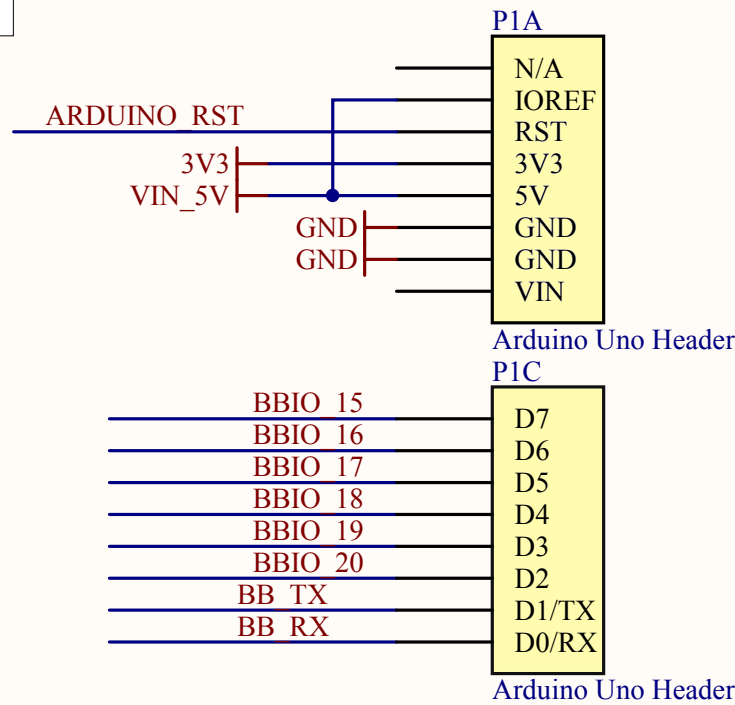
P1A

ARDUINO_RST
3V3
VIN_5V
GND
GND

N/A
IOREF
RST
3V3
5V
GND
GND
VIN

Arduino Uno Header

P1C

BBIO_15
BBIO_16
BBIO_17
BBIO_18
BBIO_19
BBIO_20
BB_TX
BB_RX

D7
D6
D5
D4
D3
D2
D1/TX
D0/RX

Arduino Uno Header